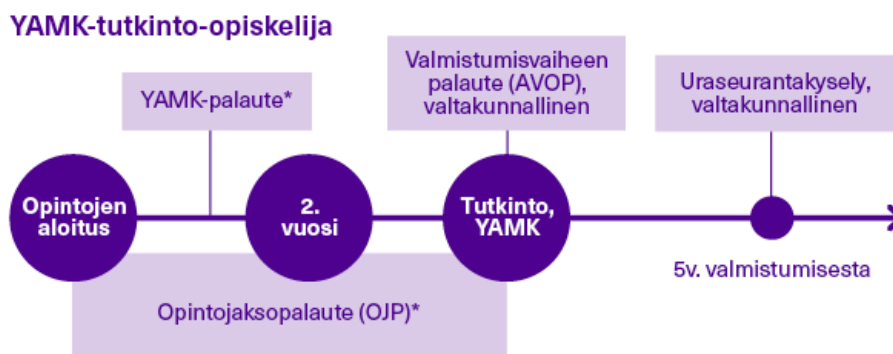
YAMK-tutkinto-opiskelija

YAMK-palaute*

Valmistumisvaiheen palaute (AVOP), valtakunnallinen

Uraseurantakysely, valtakunnallinen

Opintojen aloitus

2. vuosi

Tutkinto, YAMK

5v. valmistumisesta

Opintojaksopalaute (OJP)*